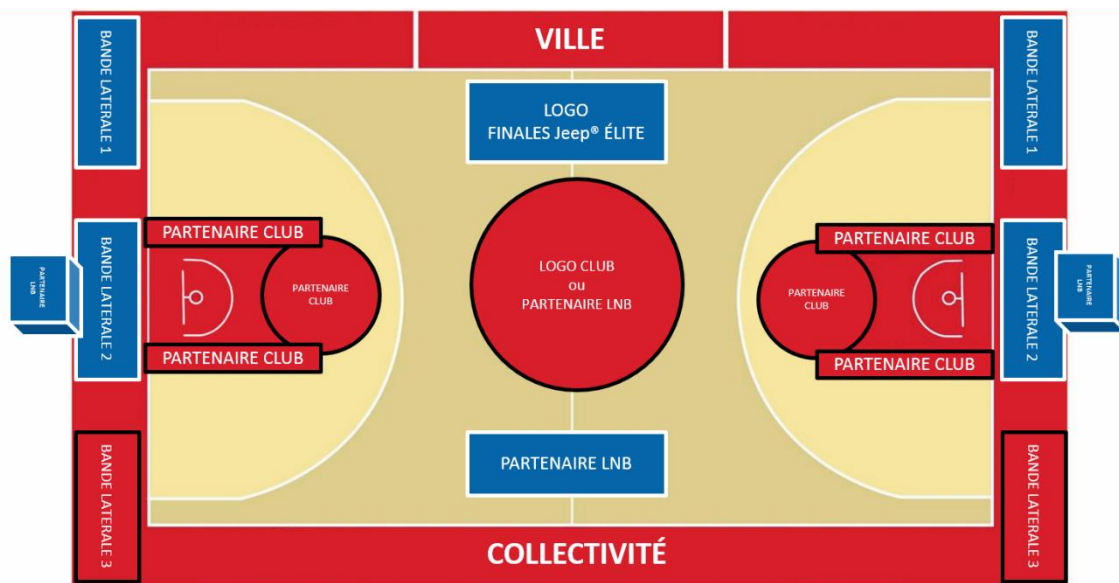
VILLE

BANDE LATERALE 1

BANDE LATERALE 1

LOGO
FINALES Jeep® ÉLITE

PARTENAIRE CLUB

PARTENAIRE CLUB

BANDE LATERALE 2

PARTENAIRE LNB

PARTENAIRE CLUB

LOGO CLUB
ou
PARTENAIRE LNB

PARTENAIRE CLUB

BANDE LATERALE 2

PARTENAIRE LNB

PARTENAIRE CLUB

PARTENAIRE CLUB

BANDE LATERALE 3

PARTENAIRE LNB

BANDE LATERALE 3

COLLECTIVITÉ